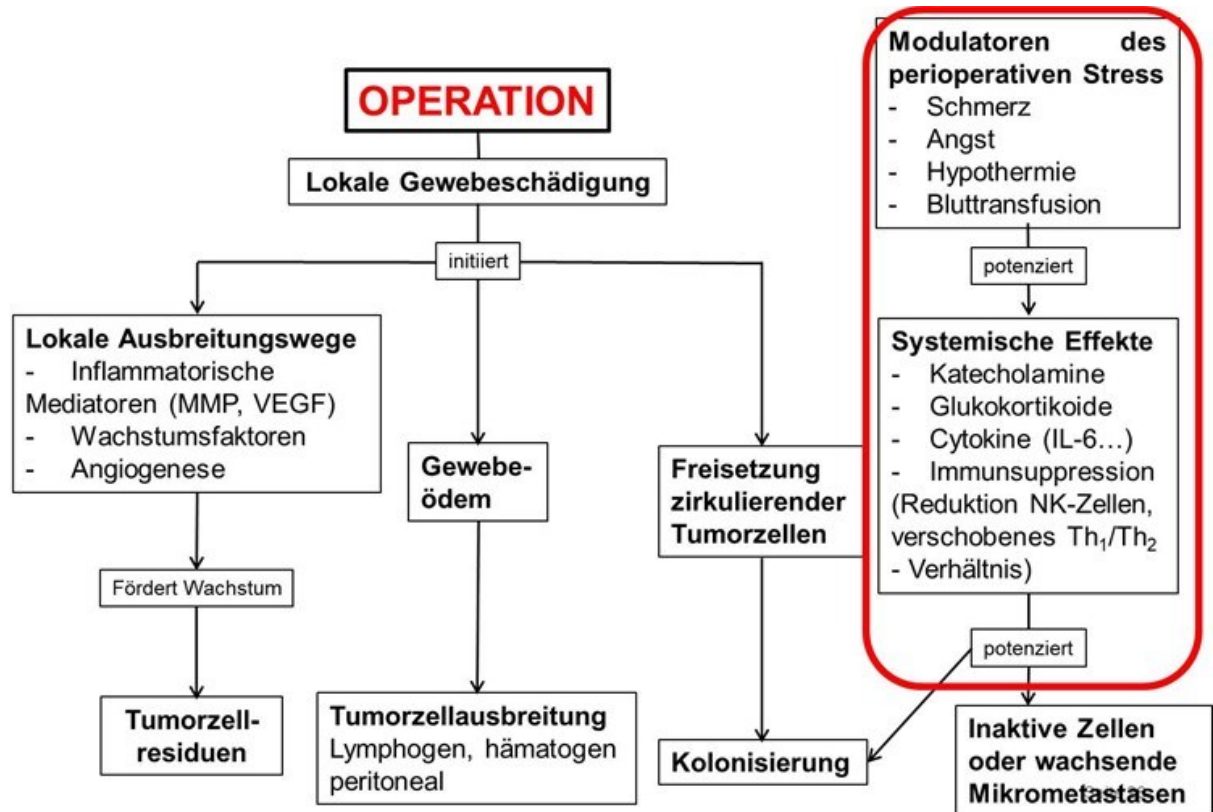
OPERATION

Lokale Gewebeschädigung

initiiert

Lokale Ausbreitungswege
- Inflammatorische Mediatoren (MMP, VEGF)
- Wachstumsfaktoren
- Angiogenese

Fördert Wachstum

Tumorzellresiduen

Gewebeödem

Tumorzellausbreitung
Lymphogen, hämatogen peritoneal

Freisetzung zirkulierender Tumorzellen

Kolonisierung

Modulatoren des perioperativen Stress
- Schmerz
- Angst
- Hypothermie
- Bluttransfusion

potenziert

Systemische Effekte
- Katecholamine
- Glukokortikoide
- Cytokine (IL-6…)
- Immunsuppression (Reduktion NK-Zellen, verschobenes $Th_1$/$Th_2$ - Verhältnis)

potenziert

Inaktive Zellen oder wachsende Mikrometastasen